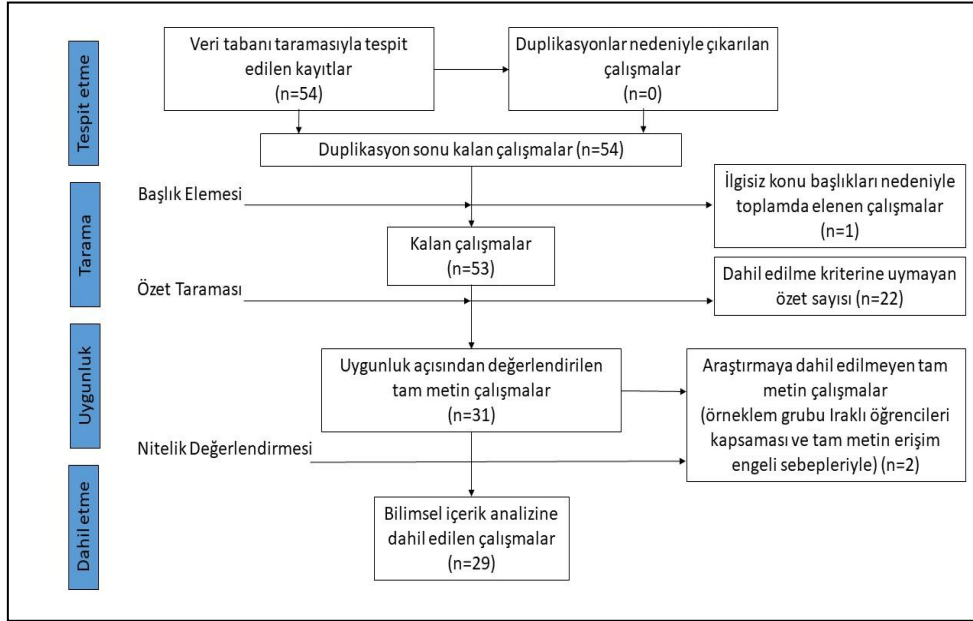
Tespit etme

Veri tabanı taramasıyla tespit edilen kayıtlar (n=54)

Duplikasyonlar nedeniyle çıkarılan çalışmalar (n=0)

Duplikasyon sonu kalan çalışmalar (n=54)

Tarama

Başlık Elemesi

İlgisiz konu başlıkları nedeniyle toplamda elenen çalışmalar (n=1)

Kalan çalışmalar (n=53)

Özet Taraması

Dahil edilme kriterine uymayan özet sayısı (n=22)

Uygunluk

Uygunluk açısından değerlendirilen tam metin çalışmalar (n=31)

Araştırmaya dahil edilmeyen tam metin çalışmalar (örneklem grubu Iraklı öğrencileri kapsaması ve tam metin erişim engeli sebepleriyle) (n=2)

Nitelik Değerlendirmesi

Dahil etme

Bilimsel içerik analizine dahil edilen çalışmalar (n=29)